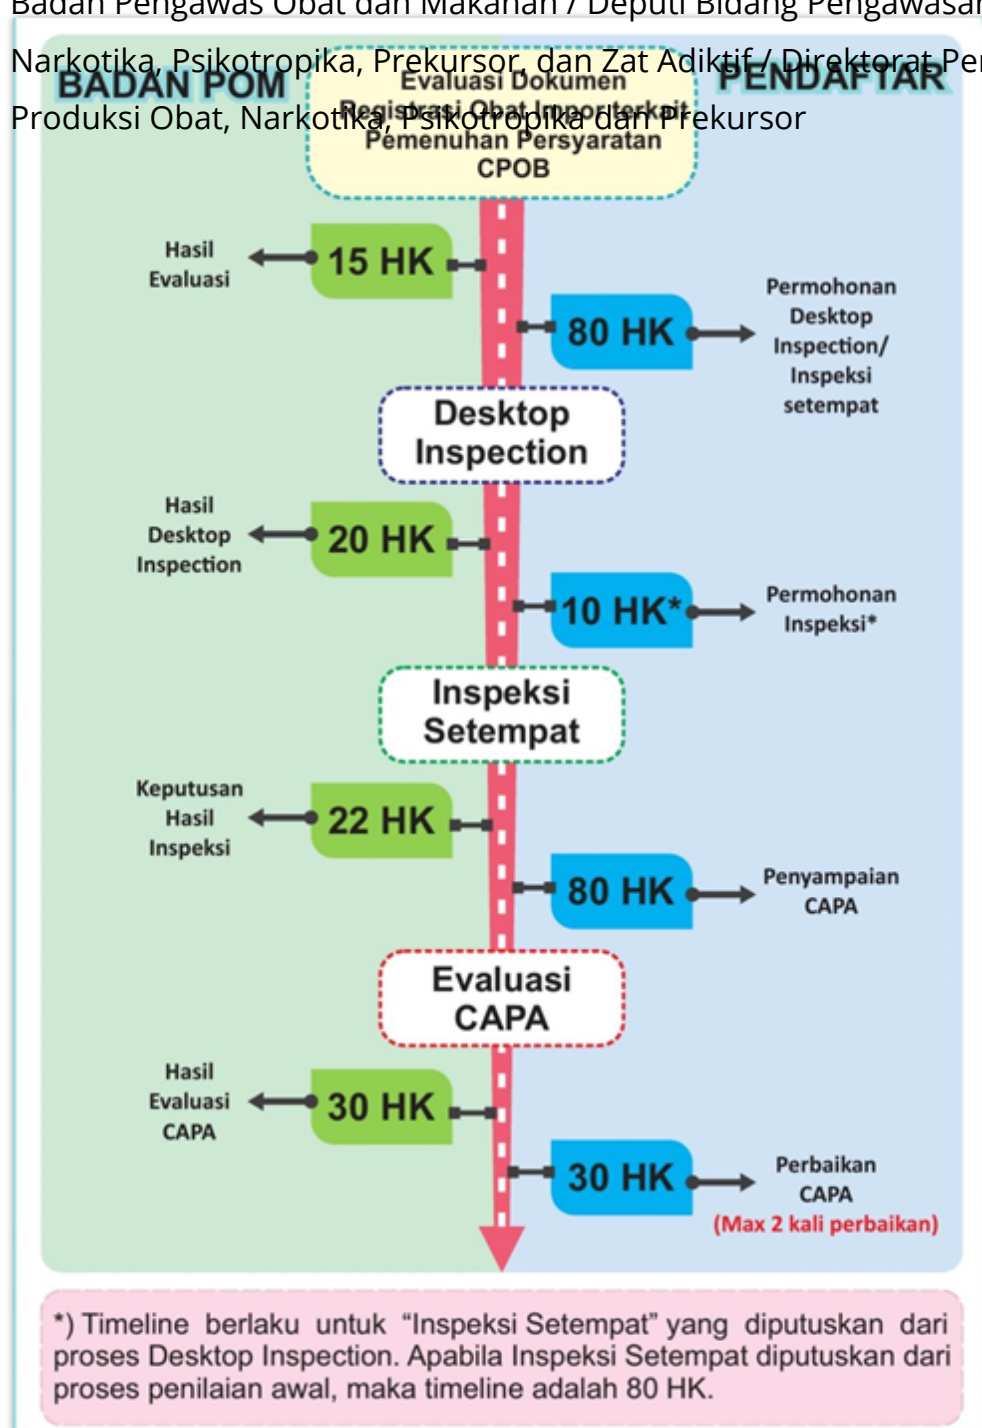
Badan Pengawas Obat dan Makanan / Deputi Bidang Pengawasan

Narkotika, Psikotropika, Prekursor, dan Zat Adiktif / Direktorat Pe

Produksi Obat, Narkotika, Psikotropika dan Prekursor

BADAN POM

Evaluasi Dokumen Registrasi Obat Impor terkait Pemenuhan Persyaratan CPOB

PENDAFTAR

Hasil Evaluasi

15 HK

80 HK

Permohonan Desktop Inspection/ Inspeksi setempat

Desktop Inspection

Hasil Desktop Inspection

20 HK

10 HK*

Permohonan Inspeksi*

Inspeksi Setempat

Keputusan Hasil Inspeksi

22 HK

80 HK

Penyampaian CAPA

Evaluasi CAPA

Hasil Evaluasi CAPA

30 HK

30 HK

Perbaikan CAPA

(Max 2 kali perbaikan)

*) Timeline berlaku untuk "Inspeksi Setempat" yang diputuskan dari proses Desktop Inspection. Apabila Inspeksi Setempat diputuskan dari proses penilaian awal, maka timeline adalah 80 HK.